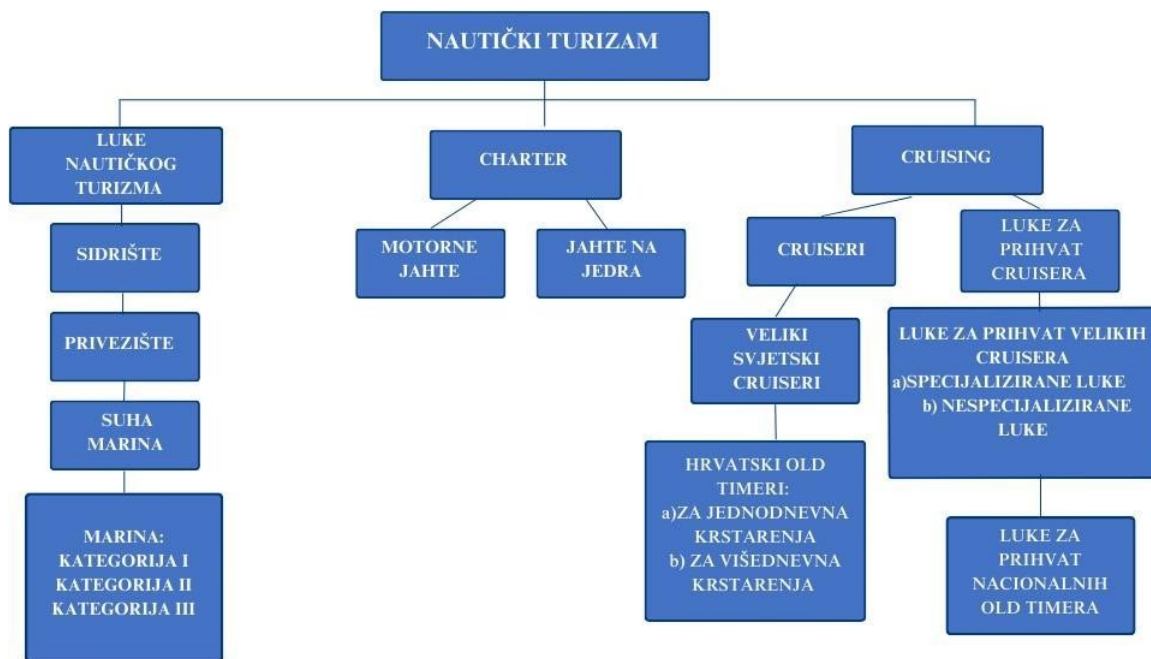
NAUTIČKI TURIZAM

LUKE NAUTIČKOG TURIZMA

SIDRIŠTE

PRIVEZIŠTE

SUHA MARINA

MARINA:
KATEGORIJA I
KATEGORIJA II
KATEGORIJA III

CHARTER

MOTORNE JAHTE

JAHTE NA JEDRA

CRUISING

CRUISERI

VELIKI SVJETSKI CRUISERI

HRVATSKI OLD TIMERI:
a)ZA JEDNODNEVNA KRSTARENJA
b) ZA VIŠEDNEVNA KRSTARENJA

LUKE ZA PRIHVAT CRUISERA

LUKE ZA PRIHVAT VELIKIH CRUISERA
a)SPECIJALIZIRANE LUKE
b) NESPECIJALIZIRANE LUKE

LUKE ZA PRIHVAT NACIONALNIH OLD TIMERA